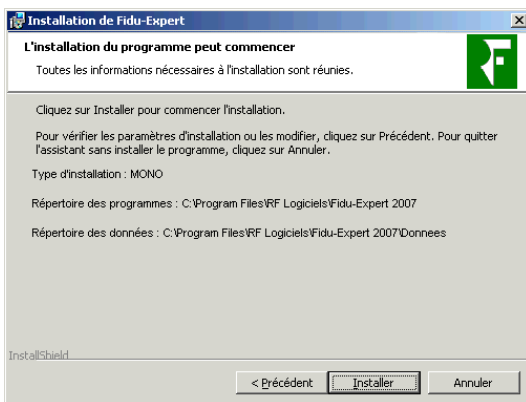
Installation de Fidu-Expert

L'installation du programme peut commencer

Toutes les informations nécessaires à l'installation sont réunies.

Cliquez sur Installer pour commencer l'installation.

Pour vérifier les paramètres d'installation ou les modifier, cliquez sur Précédent. Pour quitter l'assistant sans installer le programme, cliquez sur Annuler.

Type d'installation : MONO

Répertoire des programmes : C:\Program Files\RF Logiciels\Fidu-Expert 2007

Répertoire des données : C:\Program Files\RF Logiciels\Fidu-Expert 2007\Donnees

InstallShield

< Précédent

Installer

Annuler